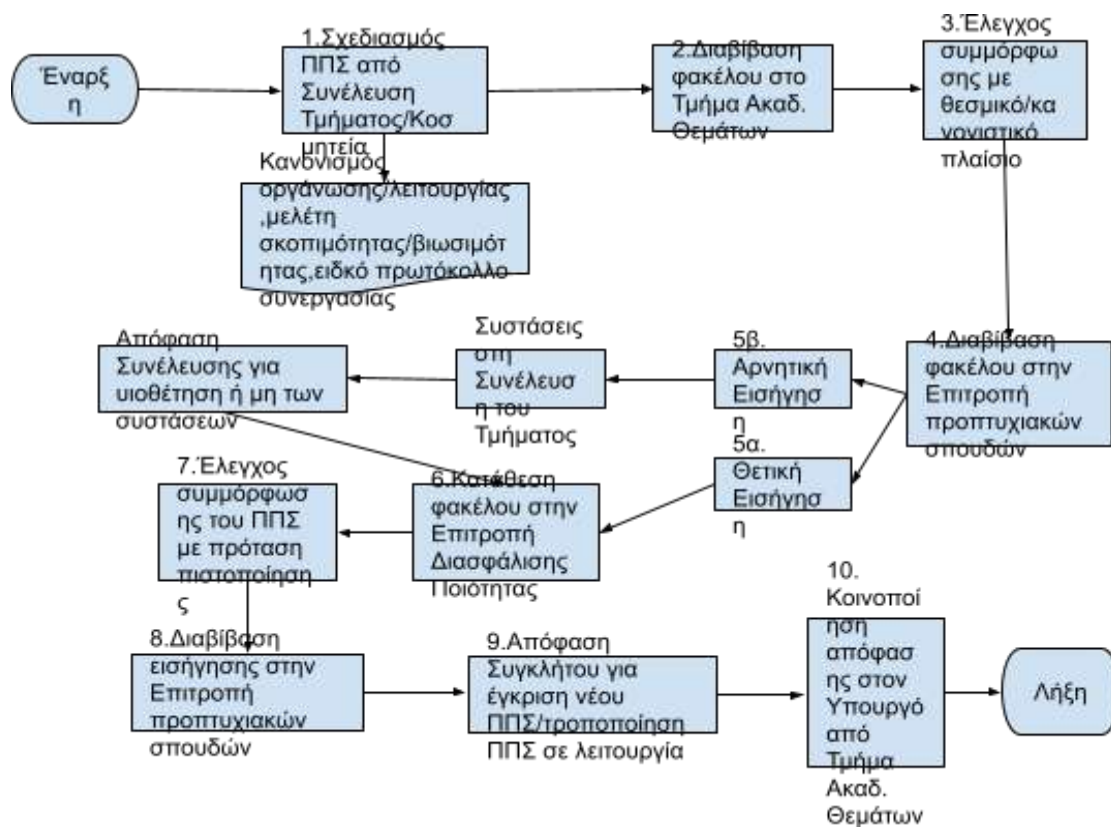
Έναρξη

1.Σχεδιασμός ΠΠΣ από Συνέλευση Τμήματος/Κοσμητεία

2.Διαβίβαση φακέλου στο Τμήμα Ακαδ. Θεμάτων

3.Έλεγχος συμμόρφωσης με θεσμικό/κανονιστικό πλαίσιο

Κανονισμός οργάνωσης/λειτουργίας ,μελέτη σκοπιμότητας/βιωσιμότητας,ειδικό πρωτόκολλο συνεργασίας

4.Διαβίβαση φακέλου στην Επιτροπή προπτυχιακών σπουδών

5β. Αρνητική Εισήγηση

Συστάσεις στη Συνέλευση του Τμήματος

Απόφαση Συνέλευσης για υιοθέτηση ή μη των συστάσεων

5α. Θετική Εισήγηση

6.Κατάθεση φακέλου στην Επιτροπή Διασφάλισης Ποιότητας

7.Έλεγχος συμμόρφωσης του ΠΠΣ με πρόταση πιστοποίησης

8.Διαβίβαση εισήγησης στην Επιτροπή προπτυχιακών σπουδών

9.Απόφαση Συγκλήτου για έγκριση νέου ΠΠΣ/τροποποίηση ΠΠΣ σε λειτουργία

10. Κοινοποίηση απόφασης στον Υπουργό από Τμήμα Ακαδ. Θεμάτων

Λήξη